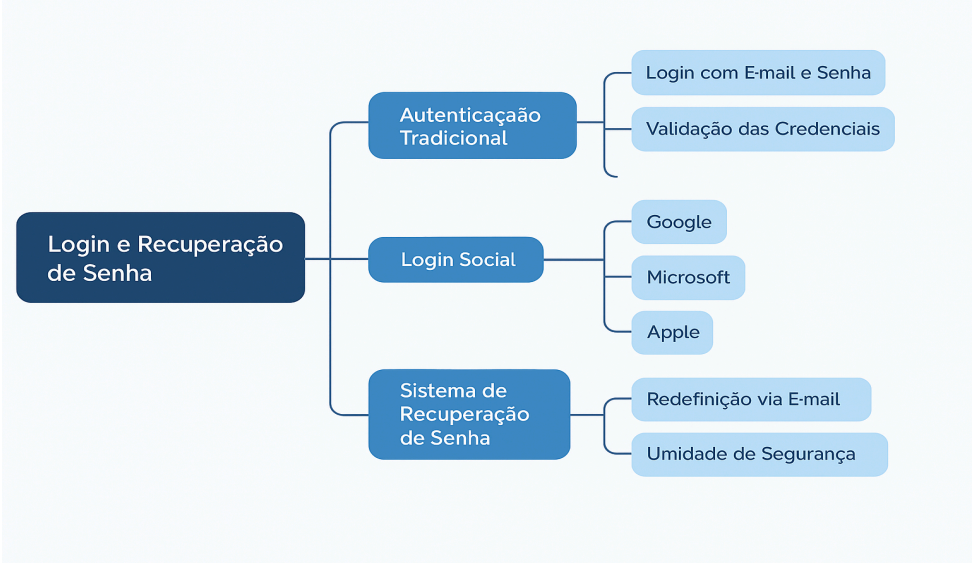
Login e Recuperação de Senha

Autenticacaão Tradicional

Login com E-mail e Senha

Validação das Credenciais

Login Social

Google

Microsoft

Apple

Sistema de Recuperação de Senha

Redefinição via E-mail

Umidade de Segurança